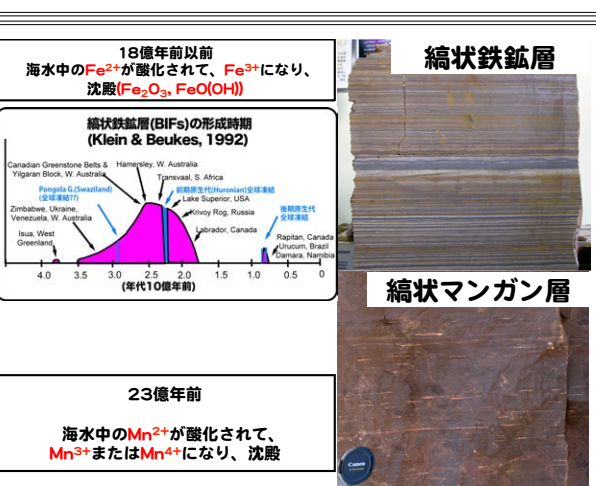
18億年前以前
海水中の$Fe^{2+}$が酸化されて、$Fe^{3+}$になり、沈殿($Fe_2O_3$, FeO(OH))

縞状鉄鉱層(BIFs)の形成時期
(Klein & Beukes, 1992)

Canadian Greenstone Belts & Yilgaran Block, W. Australia
Hamersley, W. Australia
Transvaal, S. Africa
Pongola G.(Swaziland)
(全球凍結??)
前期原生代(Huronian)全球凍結
Lake Superior, USA
Zimbabwe, Ukraine, Venezuela, W. Australia
Krivoy Rog, Russia
後期原生代
全球凍結
Isua, West Greenland
Labrador, Canada
Rapitan, Canada
Urucum, Brazil
Damara, Namibia
4.0 3.5 3.0 2.5 2.0 1.5 1.0 0.5 0
(年代10億年前)

縞状鉄鉱層

縞状マンガン層

23億年前

海水中の$Mn^{2+}$が酸化されて、$Mn^{3+}$または$Mn^{4+}$になり、沈殿

Canon